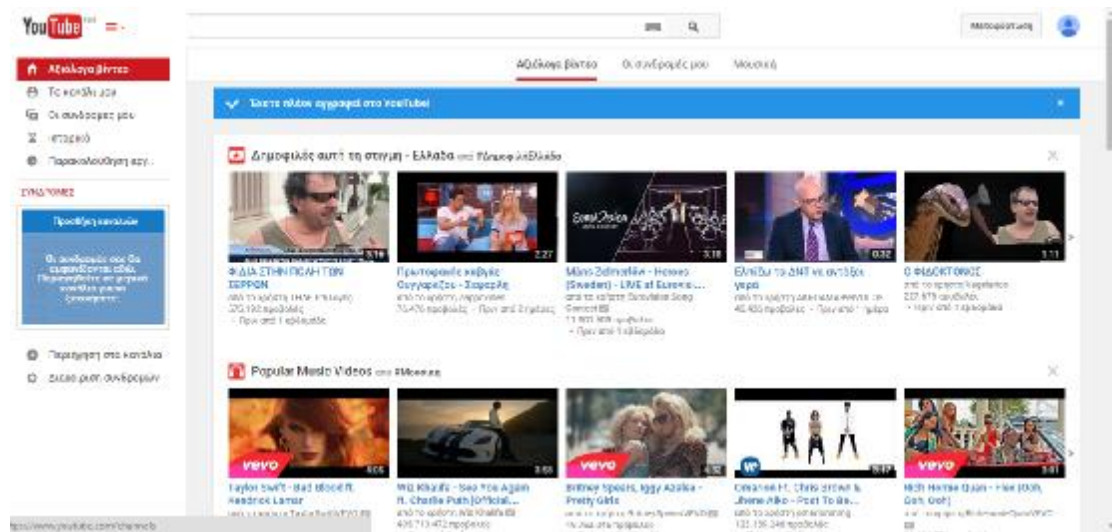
YouTube GR

Μεταφόρτωση

Αξιόλογα βίντεο
Το κανάλι μου
Οι συνδρομές μου
Ιστορικό
Παρακολούθηση αργ...

ΣΥΝΔΡΟΜΕΣ

Προσθήκη καναλιών

Οι συνδρομές σας θα εμφανίζονται εδώ. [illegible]

Περιήγηση στα κανάλια
Διαχείριση συνδρομών

Αξιόλογα βίντεο
Οι συνδρομές μου
Μουσική

Έχετε πλέον εγγραφεί στο YouTube!

Δημοφιλές αυτή τη στιγμή - Ελλάδα από Πλέον Ελλάδα

Φ ΔΙΑ ΣΤΗΝ ΠΟΛΗ ΤΩΝ ΣΕΡΡΩΝ
3:16

Πρωτοφανές καβγάς Συγγαρέζου - Σκορδά
2:27

Måns Zelmerlöw - Heroes (Sweden) - LIVE at Eurovis...
3:10

Ελλάδα το ΔΝΤ να αντέξει γερά
0:32

Ο ΦΙΔΟΚΤΟΝΟΣ
1:11

Popular Music Videos από #Μουσική

Taylor Swift - Bad Blood ft. Kendrick Lamar
4:05

Wiz Khalifa - See You Again ft. Charlie Puth [Official...
3:58

Britney Spears, Iggy Azalea - Pretty Girls
4:32

Omarion ft. Chris Brown & Jhene Aiko - Post To Be...
3:17

Nicki Minaj - Hey Mama [Official Video]
3:57

https://www.youtube.com/channels